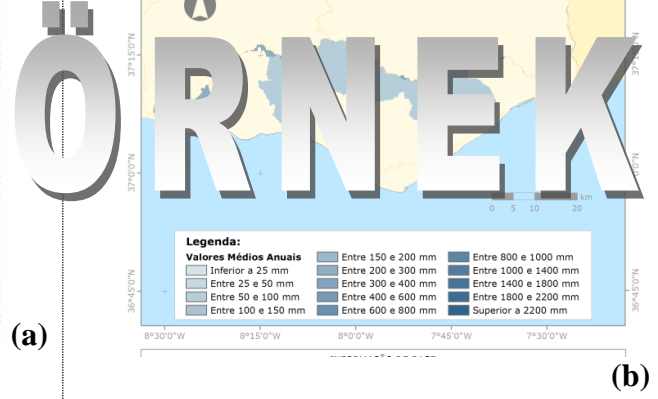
ÖRNEK

37°15'0"N
37°0'0"N
36°45'0"N

0 5 10 20 km

Legenda:
Valores Médios Anuais

| | | |
|---|---|---|
| Inferior a 25 mm | Entre 150 e 200 mm | Entre 800 e 1000 mm |
| Entre 25 e 50 mm | Entre 200 e 300 mm | Entre 1000 e 1400 mm |
| Entre 50 e 100 mm | Entre 300 e 400 mm | Entre 1400 e 1800 mm |
| Entre 100 e 150 mm | Entre 400 e 600 mm | Entre 1800 e 2200 mm |
| | Entre 600 e 800 mm | Superior a 2200 mm |

8°30'0"W 8°15'0"W 8°0'0"W 7°45'0"W 7°30'0"W

(a)

(b)